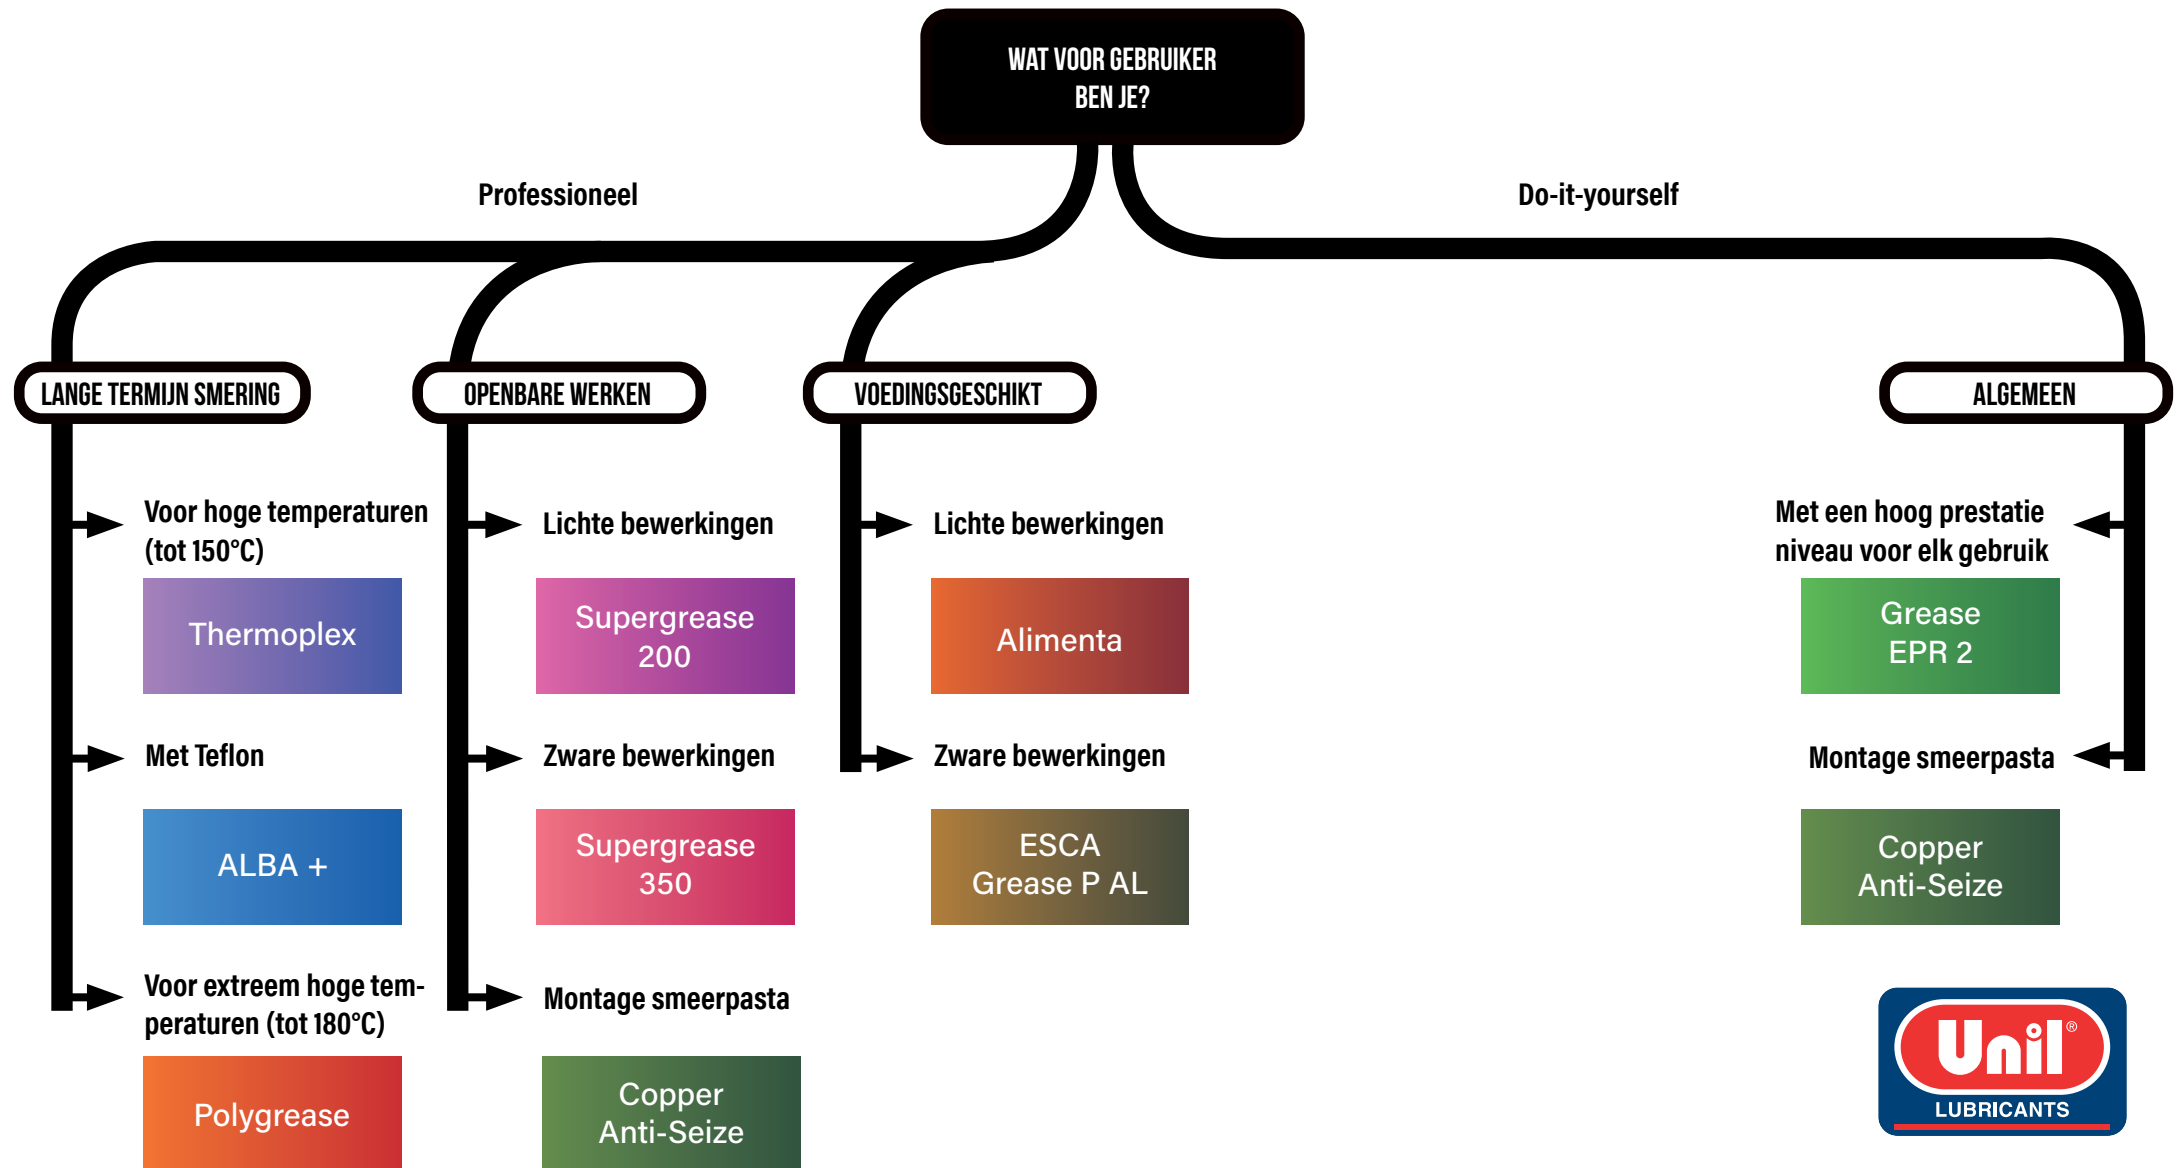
WAT VOOR GEBRUIKER BEN JE?

Professioneel

Do-it-yourself

LANGE TERMIJN SMERING

Voor hoge temperaturen (tot 150°C)

Thermoplex

Met Teflon

ALBA +

Voor extreem hoge temperaturen (tot 180°C)

Polygrease

OPENBARE WERKEN

Lichte bewerkingen

Supergrease 200

Zware bewerkingen

Supergrease 350

Montage smeerpasta

Copper Anti-Seize

VOEDINGSGESCHIKT

Lichte bewerkingen

Alimenta

Zware bewerkingen

ESCA Grease P AL

ALGEMEEN

Met een hoog prestatie niveau voor elk gebruik

Grease EPR 2

Montage smeerpasta

Copper Anti-Seize

Unil®
LUBRICANTS